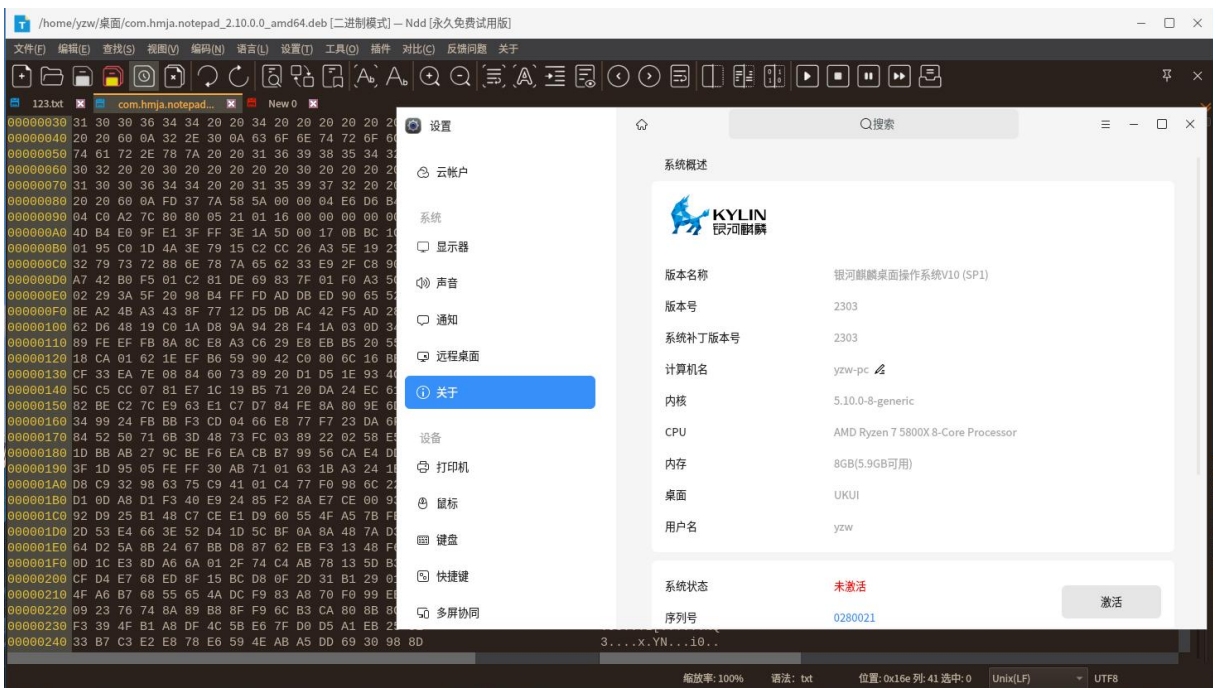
/home/yzw/桌面/com.hmja.notepad_2.10.0.0_amd64.deb [二进制模式] — Ndd [永久免费试用版]

文件(F) 编辑(E) 查找(S) 视图(V) 编码(N) 语言(L) 设置(T) 工具(O) 插件 对比(C) 反馈问题 关于

123.txt com.hmja.notepad... New 0

00000030 31 30 30 36 34 20 20 34 20 20 20 20 20 20
00000040 20 20 60 0A 32 2E 30 0A 63 6F 6E 74 72 6F
00000050 74 61 72 2E 78 7A 20 20 31 36 39 38 35 34 32
00000060 30 32 20 20 30 20 20 20 20 20 30 20 20 20 20
00000070 31 30 30 36 34 20 20 31 35 39 37 32 20 20
00000080 20 20 60 0A FD 37 7A 58 5A 00 00 04 E6 D6 B4
00000090 04 C0 A2 7C 80 80 05 21 01 16 00 00 00 00 00
000000A0 4D B4 E0 9F E1 3F FF 3E 1A 5D 00 17 0B BC 1
000000B0 01 95 C0 1D 4A 3E 79 15 C2 CC 26 A3 5E 19 2
000000C0 32 79 73 72 88 6E 78 7A 65 62 33 E9 2F C8 9
000000D0 A7 42 B0 F5 01 C2 81 DE 69 83 7F 01 F0 A3 5
000000E0 02 29 3A 5F 20 98 B4 FF FD AD DB ED 90 65 5
000000F0 8E A2 4B A3 43 8F 77 12 D5 DB AC 42 F5 AD 2
00000100 62 D6 48 19 C0 1A D8 9A 94 28 F4 1A 03 0D 3
00000110 89 FE EF FB 8A 8C E8 A3 C6 29 E8 EB B5 20 5
00000120 18 CA 01 62 1E EF B6 59 90 42 C0 80 6C 16 B
00000130 CF 33 EA 7E 08 84 60 73 89 20 D1 D5 1E 93 4
00000140 5C C5 CC 07 81 E7 1C 19 B5 71 20 DA 24 EC 6
00000150 82 BE C2 7C E9 63 E1 C7 D7 84 FE 8A 80 9E 6
00000160 34 99 24 FB BB F3 CD 04 66 E8 77 F7 23 DA 6
00000170 84 52 50 71 6B 3D 48 73 FC 03 89 22 02 58 E
00000180 1D BB AB 27 9C BE F6 EA CB B7 99 56 CA E4 D
00000190 3F 1D 95 05 FE FF 30 AB 71 01 63 1B A3 24 1
000001A0 D8 C9 32 98 63 75 C9 41 01 C4 77 F0 98 6C 2
000001B0 D1 0D A8 D1 F3 40 E9 24 85 F2 8A E7 CE 00 9
000001C0 92 D9 25 B1 48 C7 CE E1 D9 60 55 4F A5 7B F
000001D0 2D 53 E4 66 3E 52 D4 1D 5C BF 0A 8A 48 7A D
000001E0 64 D2 5A 8B 24 67 BB D8 87 62 EB F3 13 48 F
000001F0 0D 1C E3 8D A6 6A 01 2F 74 C4 AB 78 13 5D B
00000200 CF D4 E7 68 ED 8F 15 BC D8 0F 2D 31 B1 29 0
00000210 4F A6 B7 68 55 65 4A DC F9 83 A8 70 F0 99 E
00000220 09 23 76 74 8A 89 B8 8F F9 6C B3 CA 80 8B 8
00000230 F3 39 4F B1 A8 DF 4C 5B E6 7F D0 D5 A1 EB 2
00000240 33 B7 C3 E2 E8 78 E6 59 4E AB A5 DD 69 30 98 8D 3....x.YN...i0..

设置
Q搜索
云帐户
系统
显示器
声音
通知
远程桌面
关于
设备
打印机
鼠标
键盘
快捷键
多屏协同

系统概述
KYLIN
银河麒麟
版本名称 银河麒麟桌面操作系统V10 (SP1)
版本号 2303
系统补丁版本号 2303
计算机名 yzw-pc
内核 5.10.0-8-generic
CPU AMD Ryzen 7 5800X 8-Core Processor
内存 8GB(5.9GB可用)
桌面 UKUI
用户名 yzw
系统状态 未激活
激活
序列号 0280021

缩放率: 100% 语法: txt 位置: 0x16e 列: 41 选中: 0 Unix(LF) UTF8